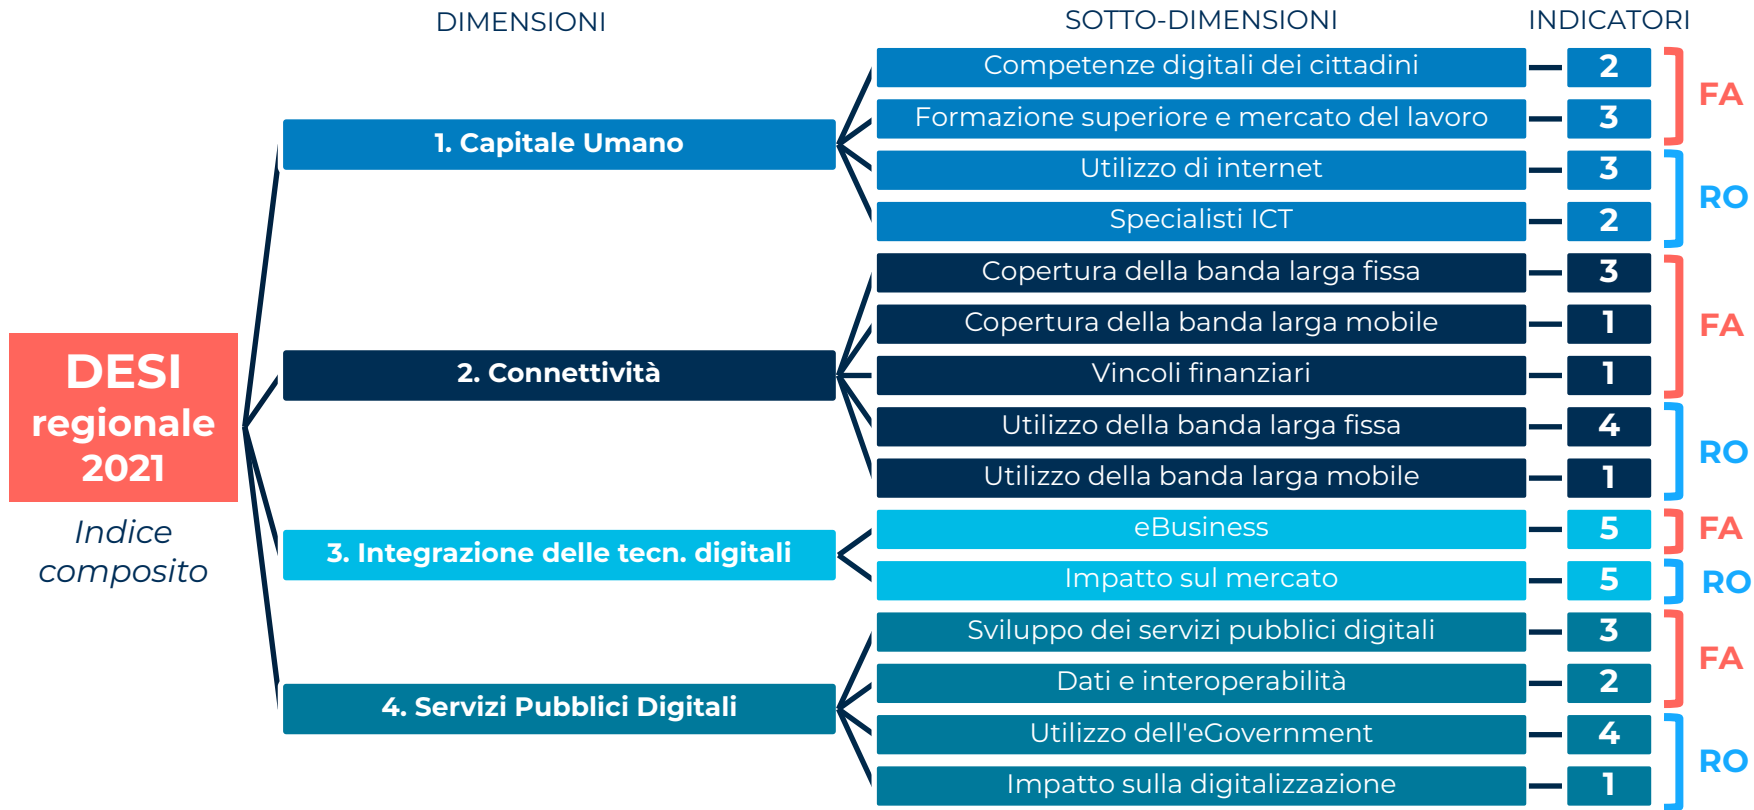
DIMENSIONI

SOTTO-DIMENSIONI

INDICATORI

DESI regionale 2021

Indice composito

1. Capitale Umano

2. Connettività

3. Integrazione delle tecn. digitali

4. Servizi Pubblici Digitali

Competenze digitali dei cittadini — 2
Formazione superiore e mercato del lavoro — 3
FA
Utilizzo di internet — 3
Specialisti ICT — 2
RO
Copertura della banda larga fissa — 3
Copertura della banda larga mobile — 1
Vincoli finanziari — 1
FA
Utilizzo della banda larga fissa — 4
Utilizzo della banda larga mobile — 1
RO
eBusiness — 5
FA
Impatto sul mercato — 5
RO
Sviluppo dei servizi pubblici digitali — 3
Dati e interoperabilità — 2
FA
Utilizzo dell'eGovernment — 4
Impatto sulla digitalizzazione — 1
RO